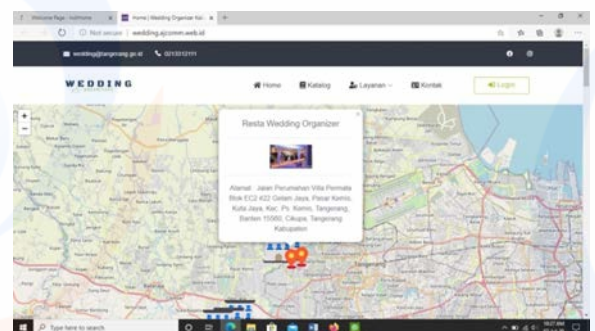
Welcome Page - Indihome | Home | Wedding Organizer Kab. | +

Not secure | wedding.ajcomm.web.id

wedding@tangerang.go.id | 0213312111

WEDDING

Home | Katalog | Layanan | Kontak | Login

+
−

Resta Wedding Organizer

×

Alamat : Jalan Perumahan Villa Permata Blok EC2 #22 Gelam Jaya, Pasar Kemis, Kota Jaya, Kec. Ps. Kemis, Tangerang, Banten 15560, Cikupa, Tangerang Kabupaten

Type here to search